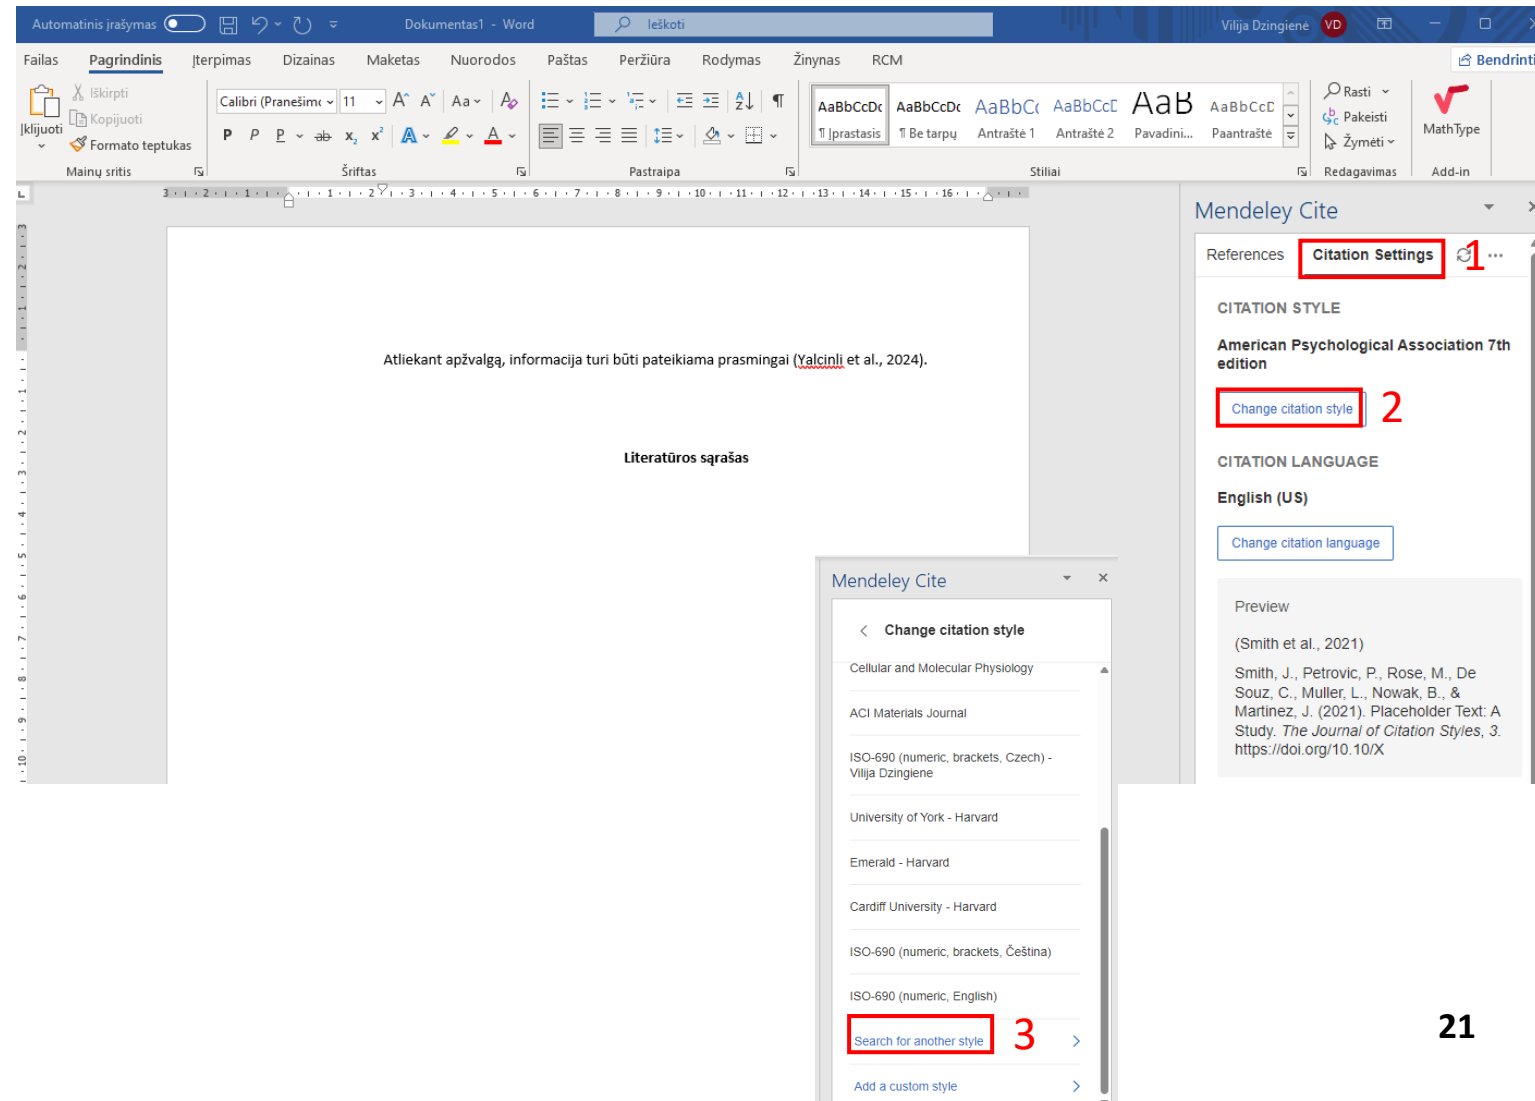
Automatinis įrašymas Dokumentas1 - Word Ieškoti Vilija Dzingienė VD

Failas Pagrindinis Įterpimas Dizainas Maketas Nuorodos Paštas Peržiūra Rodymas Žinynas RCM Bendrinti

Įklijuoti Iškirpti Kopijuoti Formato teptukas Mainų sritis

Calibri (Pranešimo 11 Šriftas

Pastraipa

AaBbCcDc ¶ Įprastasis AaBbCcDc ¶ Be tarpų AaBbCc Antraštė 1 AaBbCcD Antraštė 2 AaB Pavadini... AaBbCcD Paantraštė Stiliai

Rasti Pakeisti Žymėti Redagavimas

MathType Add-in

Atliekant apžvalgą, informacija turi būti pateikiama prasmingai (Yalcinli et al., 2024).

Literatūros sąrašas

Mendeley Cite

References Citation Settings 1

CITATION STYLE

American Psychological Association 7th edition

Change citation style 2

CITATION LANGUAGE

English (US)

Change citation language

Preview

(Smith et al., 2021)

Smith, J., Petrovic, P., Rose, M., De Souz, C., Muller, L., Nowak, B., & Martinez, J. (2021). Placeholder Text: A Study. The Journal of Citation Styles, 3. https://doi.org/10.10/X

Mendeley Cite

Change citation style

Cellular and Molecular Physiology

ACI Materials Journal

ISO-690 (numeric, brackets, Czech) - Vilija Dzingiene

University of York - Harvard

Emerald - Harvard

Cardiff University - Harvard

ISO-690 (numeric, brackets, Čeština)

ISO-690 (numeric, English)

Search for another style 3

Add a custom style

21